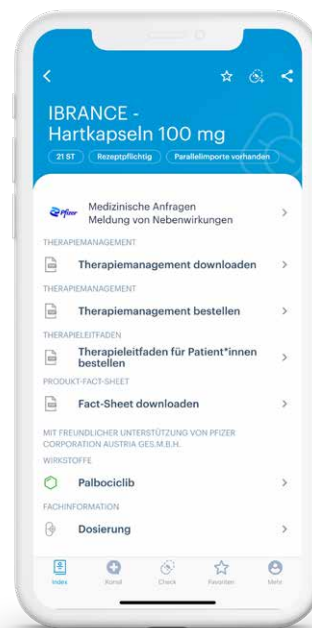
IBRANCE - Hartkapseln 100 mg

21 ST
Rezeptpflichtig
Parallelimporte vorhanden

Pfizer
Medizinische Anfragen
Meldung von Nebenwirkungen

THERAPIEMANAGEMENT
Therapiemanagement downloaden

THERAPIEMANAGEMENT
Therapiemanagement bestellen

THERAPIELEITFADEN
Therapieleitfaden für Patient*innen bestellen

PRODUKT-FACT-SHEET
Fact-Sheet downloaden

MIT FREUNDLICHER UNTERSTÜTZUNG VON PFIZER CORPORATION AUSTRIA GES.M.B.H.

WIRKSTOFFE
Palbociclib

FACHINFORMATION
Dosierung

Index
Kons!
Check
Favoriten
Mehr